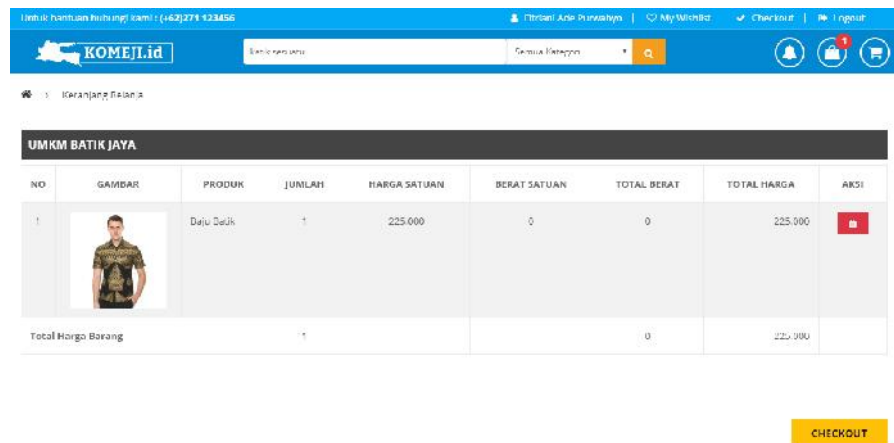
Untuk bantuan hubungi kami : (+62)271 123456

Fitriani Ade Purwahya | My Wishlist | Checkout | Logout

KOMEJI.id

Batik sekarang

Semua Kategori

1

Keranjang Belanja

UMKM BATIK JAYA

| NO | GAMBAR | PRODUK | JUMLAH | HARGA SATUAN | BERAT SATUAN | TOTAL BERAT | TOTAL HARGA | AKSI |
|---|---|---|---|---|---|---|---|---|
| 1 | | Baju Batik | 1 | 225.000 | 0 | 0 | 225.000 | |
| Total Harga Barang | | | 1 | | | 0 | 225.000 | |

CHECKOUT